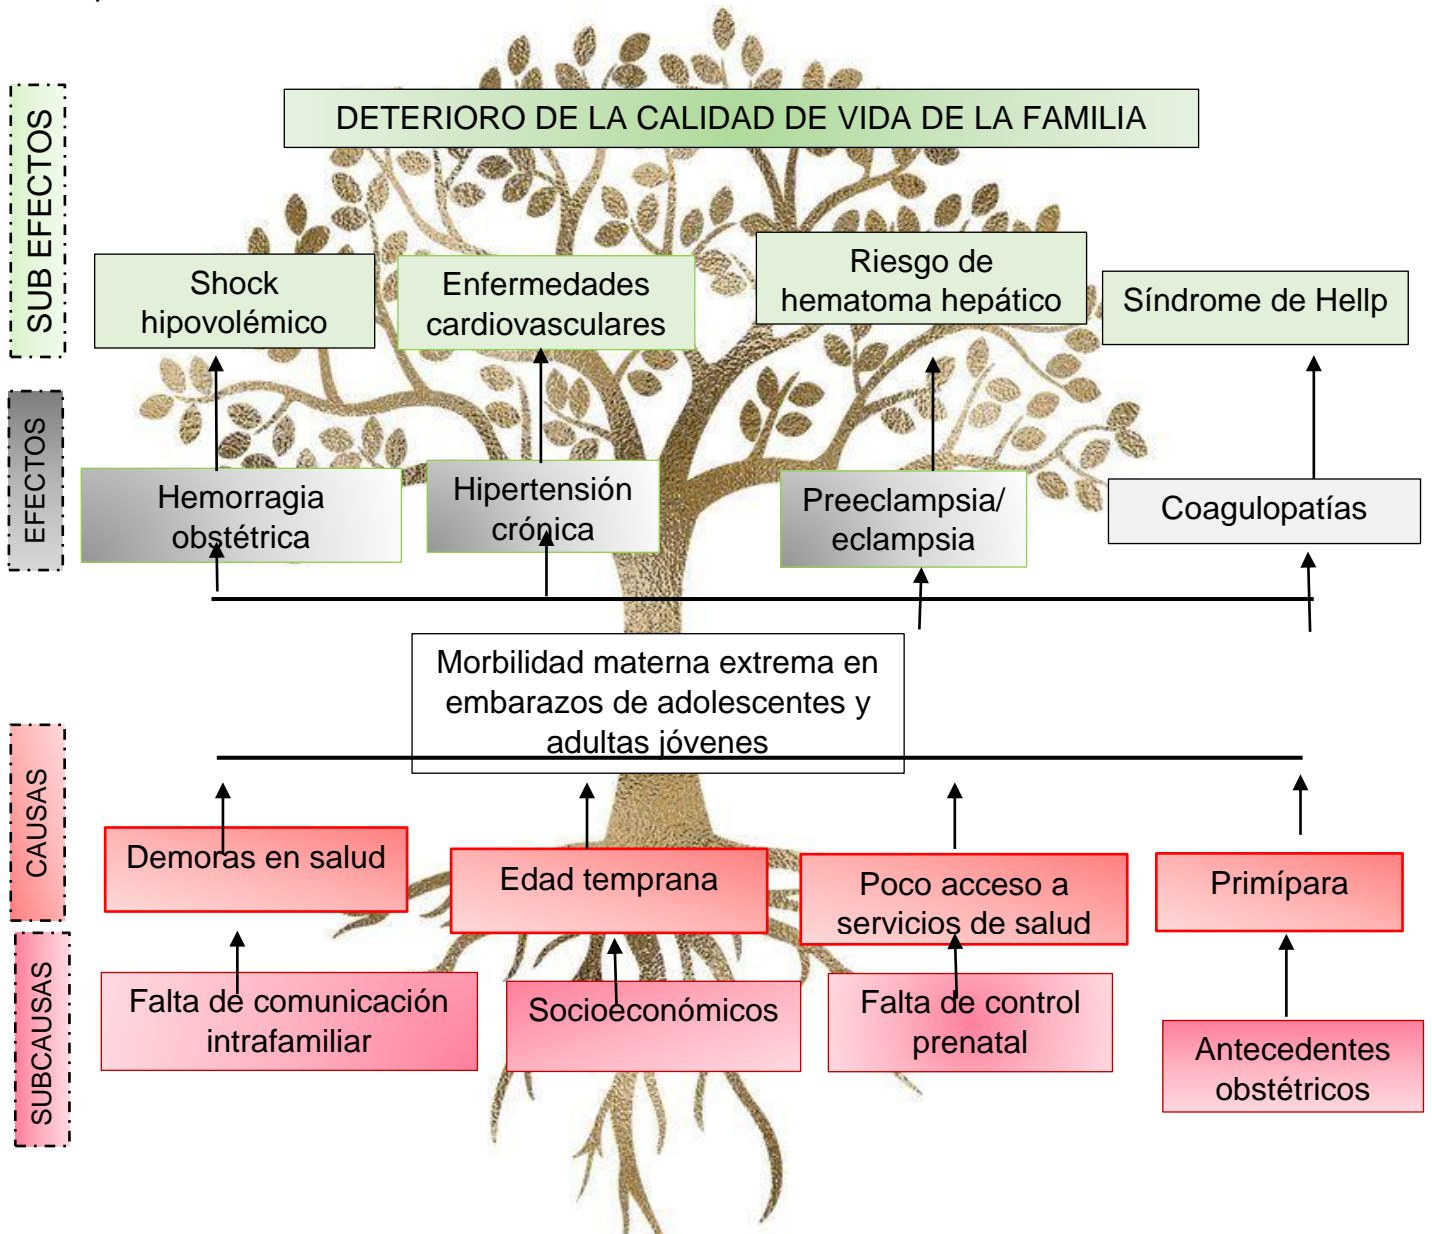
SUB EFECTOS

DETERIORO DE LA CALIDAD DE VIDA DE LA FAMILIA

Shock hipovolémico

Enfermedades cardiovasculares

Riesgo de hematoma hepático

Síndrome de Hellp

EFECTOS

Hemorragia obstétrica

Hipertensión crónica

Preeclampsia/ eclampsia

Coagulopatías

Morbilidad materna extrema en embarazos de adolescentes y adultas jóvenes

CAUSAS

Demoras en salud

Edad temprana

Poco acceso a servicios de salud

Primípara

SUBCAUSAS

Falta de comunicación intrafamiliar

Socioeconómicos

Falta de control prenatal

Antecedentes obstétricos